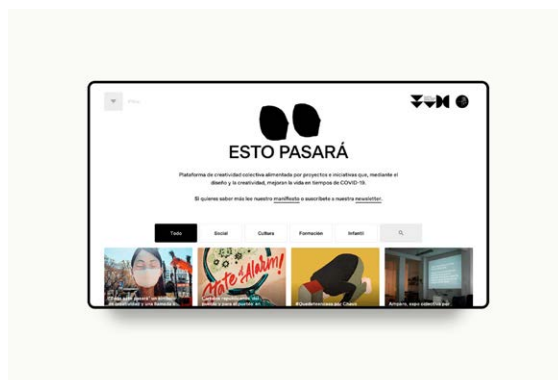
ESTO PASARÁ

Plataforma de creatividad colectiva alimentada por proyectos e iniciativas que, mediante el diseño y la creatividad, mejoran la vida en tiempos de COVID-19.

Si quieres saber más lee nuestro manifiesto o suscríbete a nuestra newsletter.

Todo
Social
Cultura
Formación
Infantil

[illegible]
Alarm!
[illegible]
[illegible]